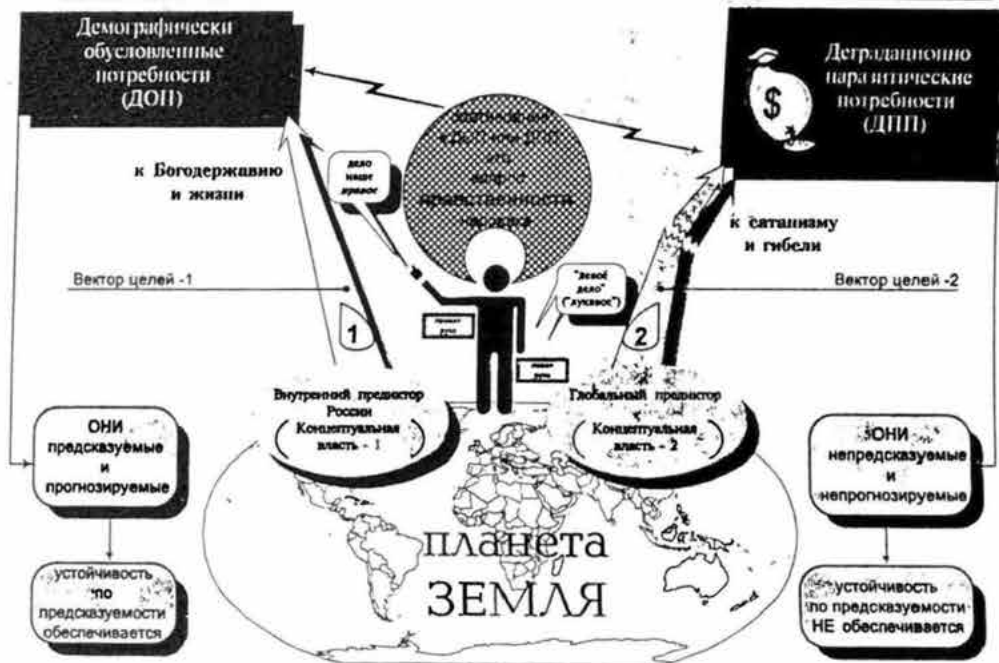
Демографически обусловленные потребности (ДОП)

Деградационно паразитические потребности (ДПП)

$

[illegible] «ДОП или ДПП» это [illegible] нравственности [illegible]

дело наше правое

к Богодержавию и жизни

к сатанизму и гибели

"Левое дело" ("лукавое")

Вектор целей -1

Вектор целей -2

1

2

правая рука

левая рука

Внутренний предиктор России Концептуальная власть - 1

Глобальный предиктор Концептуальная власть - 2

ОНИ предсказуемые и прогнозируемые

ОНИ непредсказуемые и непрогнозируемые

устойчивость по предсказуемости обеспечивается

устойчивость по предсказуемости НЕ обеспечивается

планета ЗЕМЛЯ